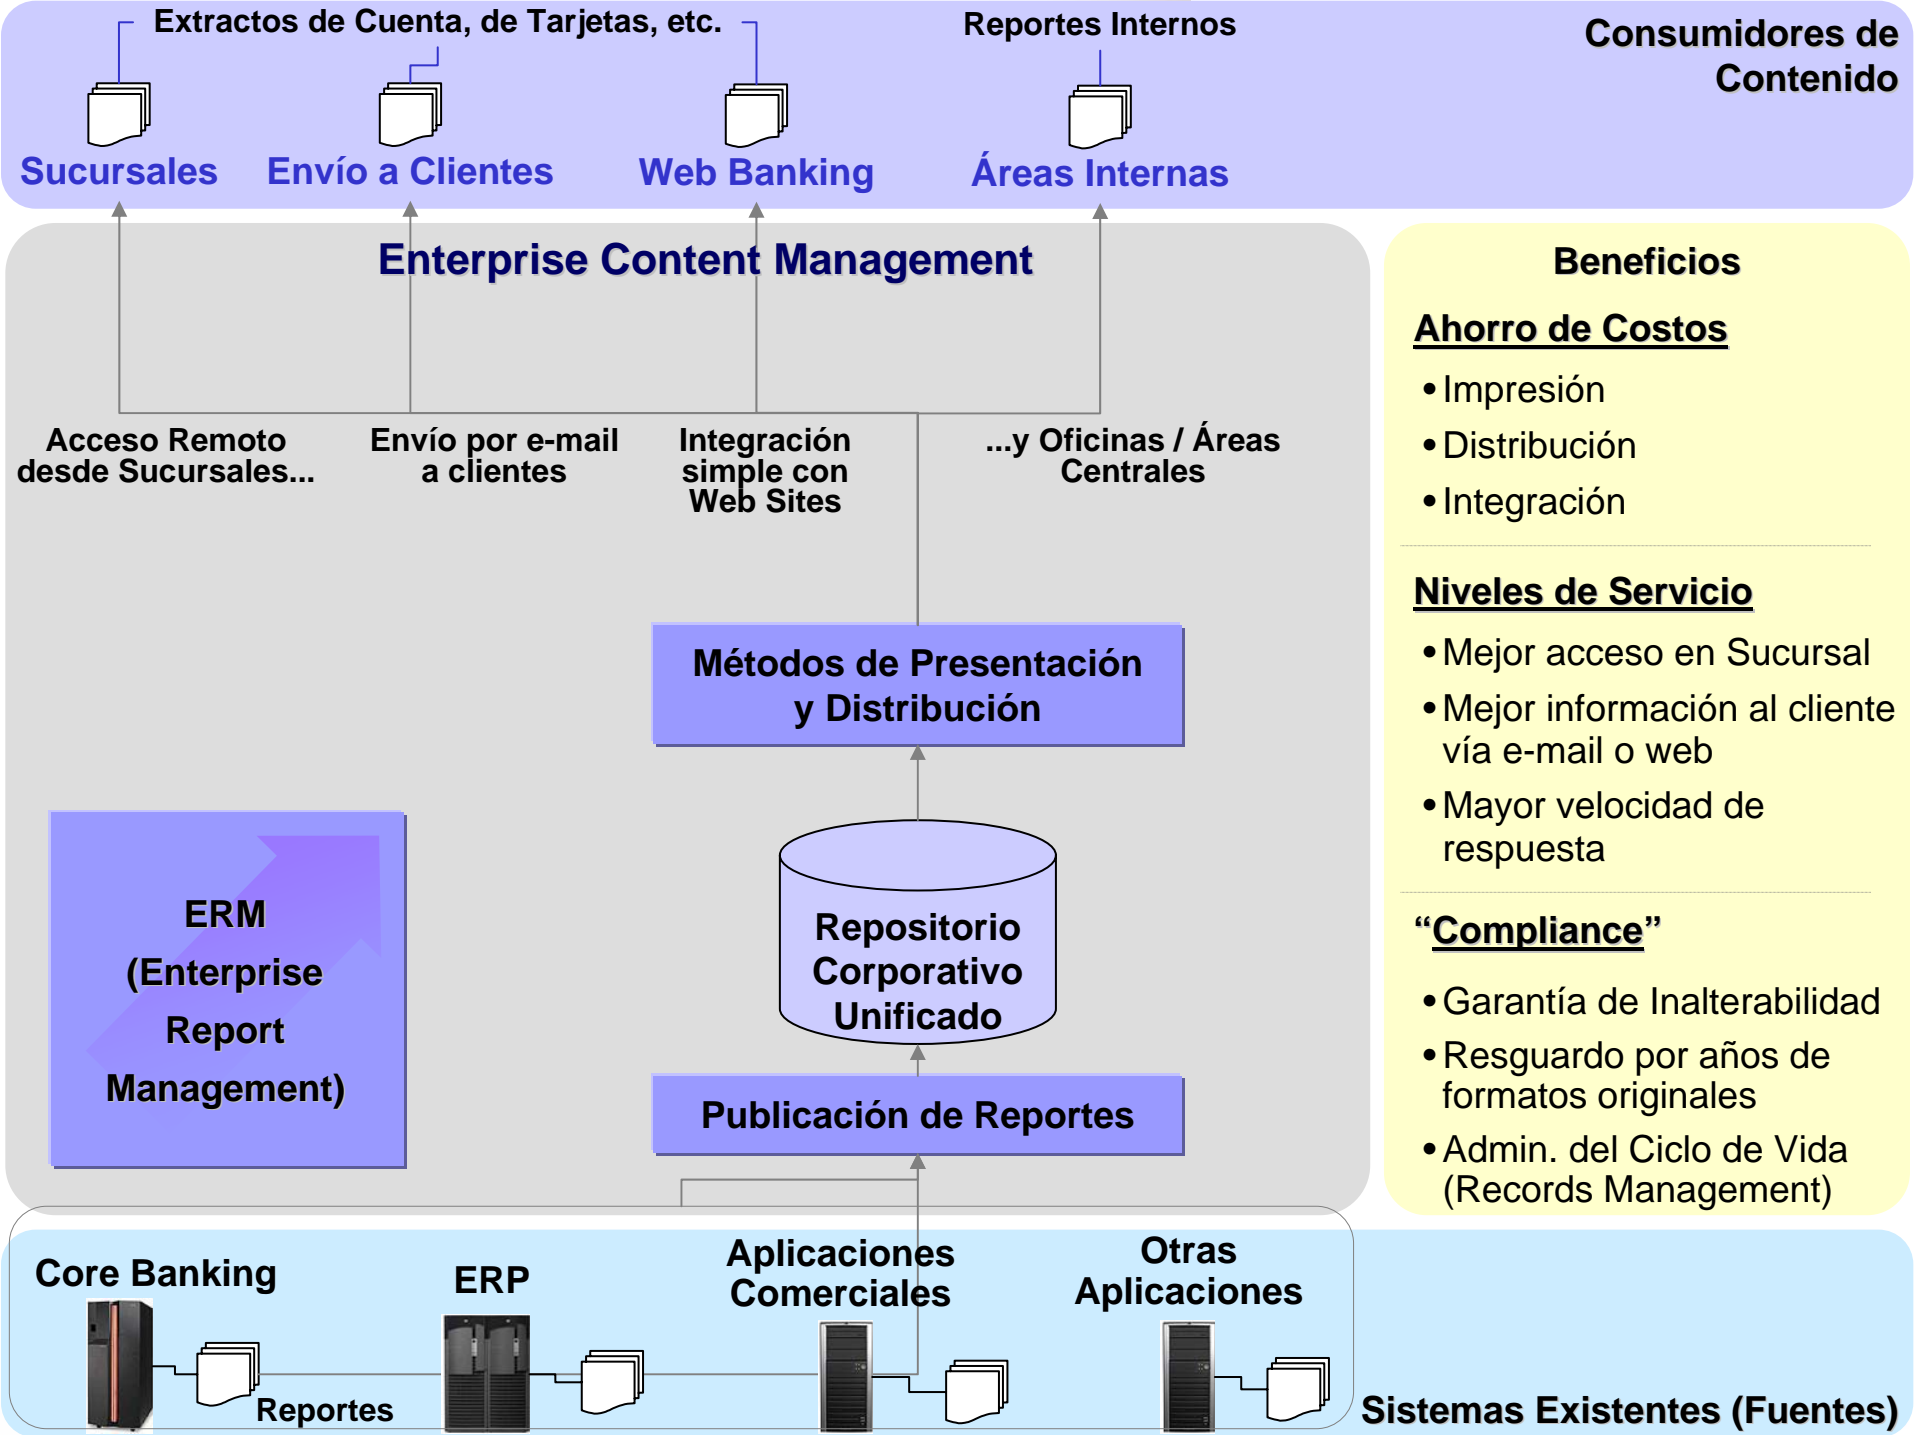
Extractos de Cuenta, de Tarjetas, etc.

Reportes Internos

Consumidores de Contenido

Sucursales

Envío a Clientes

Web Banking

Áreas Internas

Enterprise Content Management

Acceso Remoto desde Sucursales...

Envío por e-mail a clientes

Integración simple con Web Sites

...y Oficinas / Áreas Centrales

Métodos de Presentación y Distribución

ERM (Enterprise Report Management)

Repositorio Corporativo Unificado

Publicación de Reportes

Beneficios

Ahorro de Costos

• Impresión
• Distribución
• Integración

Niveles de Servicio

• Mejor acceso en Sucursal
• Mejor información al cliente vía e-mail o web
• Mayor velocidad de respuesta

"Compliance"

• Garantía de Inalterabilidad
• Resguardo por años de formatos originales
• Admin. del Ciclo de Vida (Records Management)

Core Banking

ERP

Aplicaciones Comerciales

Otras Aplicaciones

Reportes

Sistemas Existentes (Fuentes)